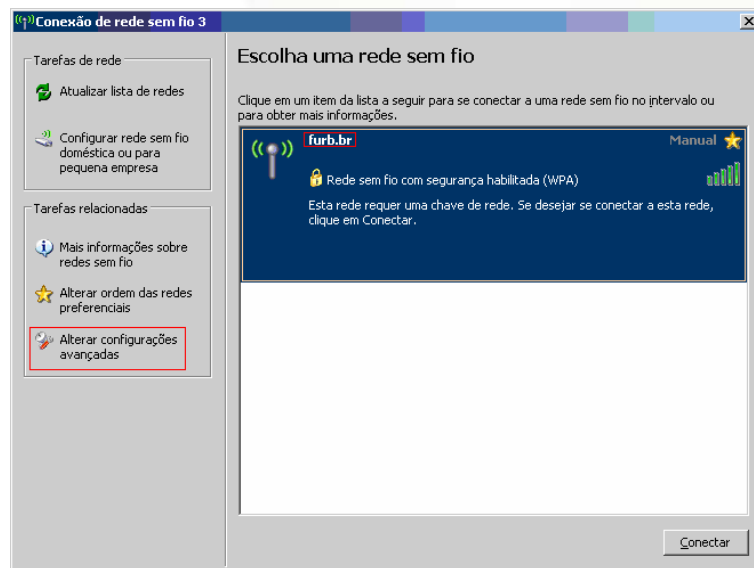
Conexão de rede sem fio 3

Tarefas de rede

Atualizar lista de redes

Configurar rede sem fio doméstica ou para pequena empresa

Tarefas relacionadas

Mais informações sobre redes sem fio

Alterar ordem das redes preferenciais

Alterar configurações avançadas

Escolha uma rede sem fio

Clique em um item da lista a seguir para se conectar a uma rede sem fio no intervalo ou para obter mais informações.

furb.br

Manual

Rede sem fio com segurança habilitada (WPA)

Esta rede requer uma chave de rede. Se desejar se conectar a esta rede, clique em Conectar.

Conectar